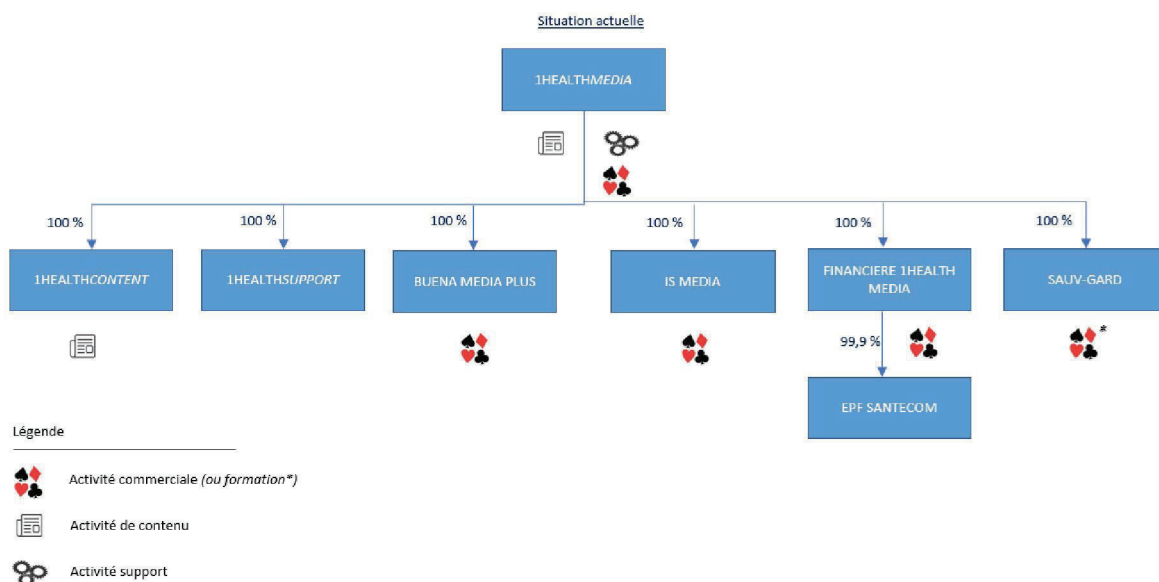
Situation actuelle

1HEALTHMEDIA

100 %

1HEALTHCONTENT

100 %

1HEALTHSUPPORT

100 %

BUENA MEDIA PLUS

100 %

IS MEDIA

100 %

FINANCIERE 1HEALTH MEDIA

99,9 %

EPF SANTECOM

100 %

SAUV-GARD

*

Légende

Activité commerciale (ou formation*)

Activité de contenu

Activité support